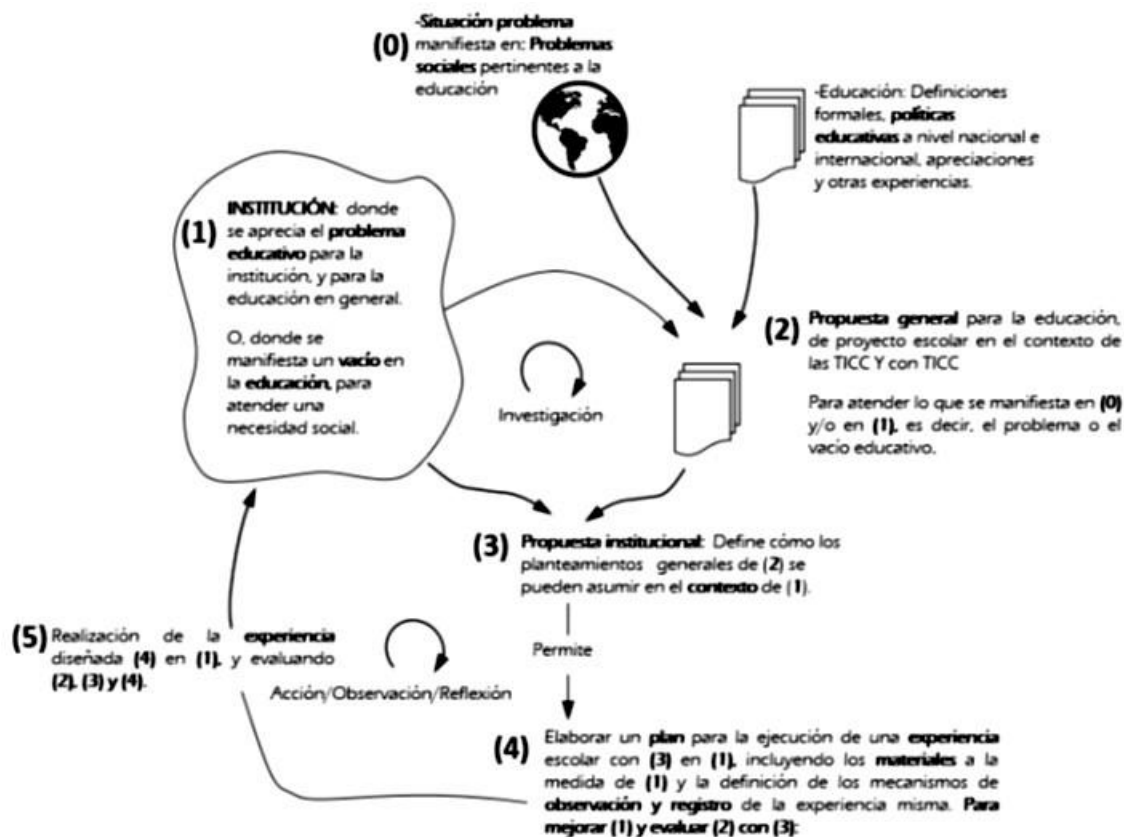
(0) -Situación problema manifiesta en: Problemas sociales pertinentes a la educación

-Educación: Definiciones formales, políticas educativas a nivel nacional e internacional, apreciaciones y otras experiencias.

(1) INSTITUCIÓN: donde se aprecia el problema educativo para la institución, y para la educación en general.

O, donde se manifiesta un vacío en la educación, para atender una necesidad social.

Investigación

(2) Propuesta general para la educación, de proyecto escolar en el contexto de las TICC Y con TICC

Para atender lo que se manifiesta en (0) y/o en (1), es decir, el problema o el vacío educativo.

(3) Propuesta institucional: Define cómo los planteamientos generales de (2) se pueden asumir en el contexto de (1).

Permite

(5) Realización de la experiencia diseñada (4) en (1), y evaluando (2), (3) y (4).

Acción/Observación/Reflexión

(4) Elaborar un plan para la ejecución de una experiencia escolar con (3) en (1), incluyendo los materiales a la medida de (1) y la definición de los mecanismos de observación y registro de la experiencia misma. Para mejorar (1) y evaluar (2) con (3):